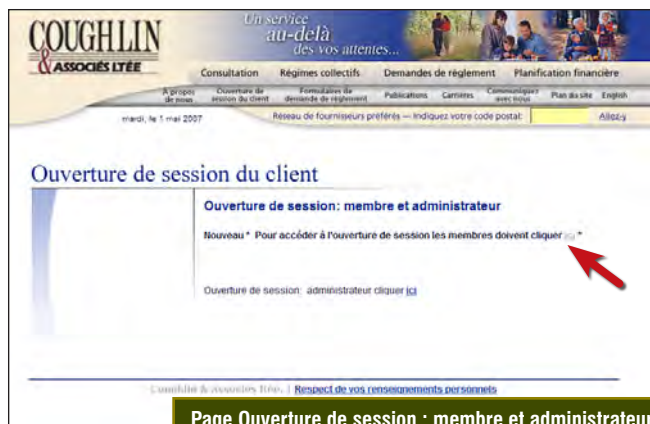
COUGHLIN
& ASSOCIÉS LTÉE

Un service au-delà des vos attentes...

Consultation Régimes collectifs Demandes de règlement Planification financière

À propos de nous Ouverture de session du client Formulaires de demande de règlement Publications Carrières Communiquez avec nous Plan du site English

mardi, le 1 mai 2007

Réseau de fournisseurs préférés — Indiquez votre code postal: Allez-y

Ouverture de session du client

Ouverture de session: membre et administrateur

Nouveau* Pour accéder à l'ouverture de session les membres doivent cliquer ici *

Ouverture de session: administrateur cliquer ici

Coughlin & Associés ltée. | Respect de vos renseignements personnels

Page Ouverture de session : membre et administrateur